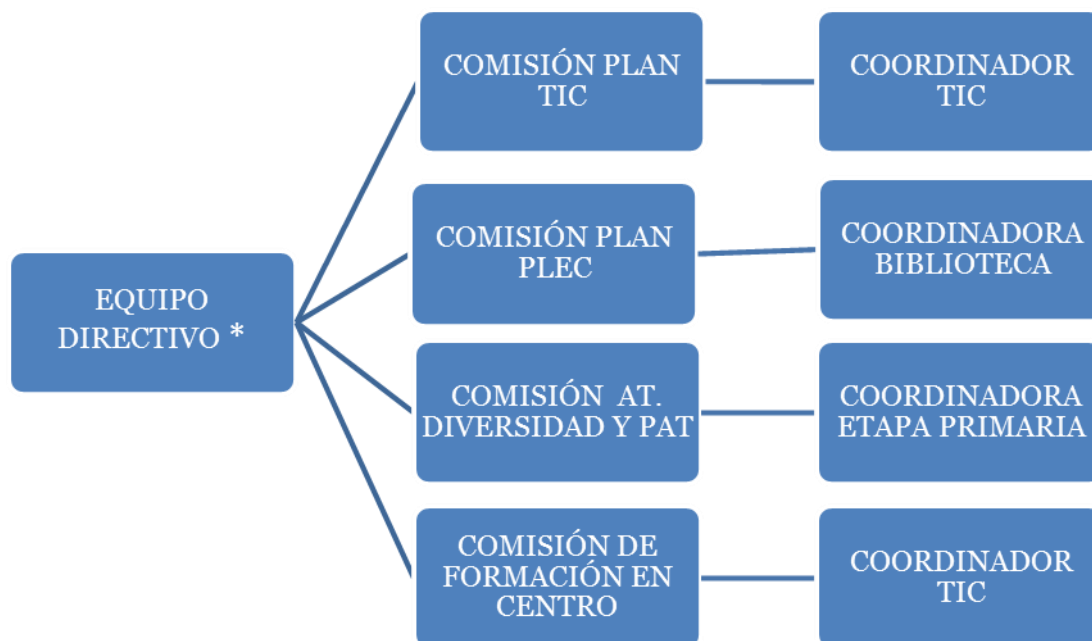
EQUIPO DIRECTIVO *

COMISIÓN PLAN TIC

COORDINADOR TIC

COMISIÓN PLAN PLEC

COORDINADORA BIBLIOTECA

COMISIÓN AT. DIVERSIDAD Y PAT

COORDINADORA ETAPA PRIMARIA

COMISIÓN DE FORMACIÓN EN CENTRO

COORDINADOR TIC